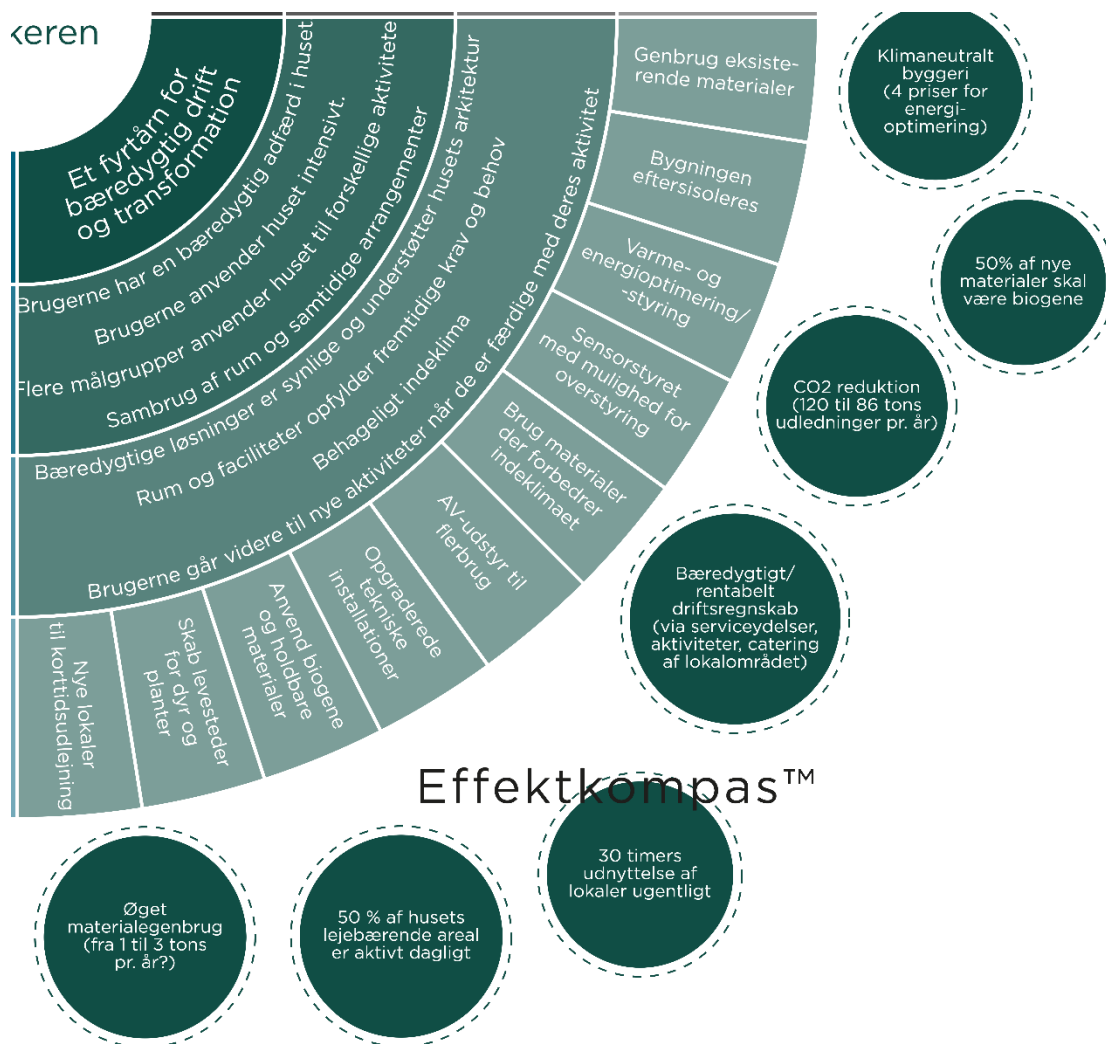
keren

Et fyrtårn for bæredygtig drift og transformation

Brugerne har en bæredygtig adfærd i huset

Brugerne anvender huset intensivt.

Flere målgrupper anvender huset til forskellige aktiviteter

Sambrug af rum og samtidige arrangementer

Bæredygtige løsninger er synlige og understøtter husets arkitektur

Rum og faciliteter opfylder fremtidige krav og behov

Behageligt indeklima

Brugerne går videre til nye aktiviteter når de er færdige med deres aktivitet

Genbrug eksisterende materialer

Bygningen eftersisoleres

Varme- og energioptimering/ -styring

Sensorstyret med mulighed for overstyring

Brug materialer der forbedrer indeklimaet

AV-udstyr til flerbrug

Opgraderede tekniske installationer

Anvend biogene og holdbare materialer

Skab levesteder for dyr og planter

Nye lokaler til kortidsudlejning

Klimaneutralt byggeri (4 priser for energioptimering)

50% af nye materialer skal være biogene

CO2 reduktion (120 til 86 tons udledninger pr. år)

Bæredygtigt/ rentabelt driftsregnskab (via serviceydelser, aktiviteter, catering af lokalområdet)

Effektkompas™

30 timers udnyttelse af lokaler ugentligt

Øget materialegenbrug (fra 1 til 3 tons pr. år?)

50 % af husets lejebærende areal er aktivt dagligt